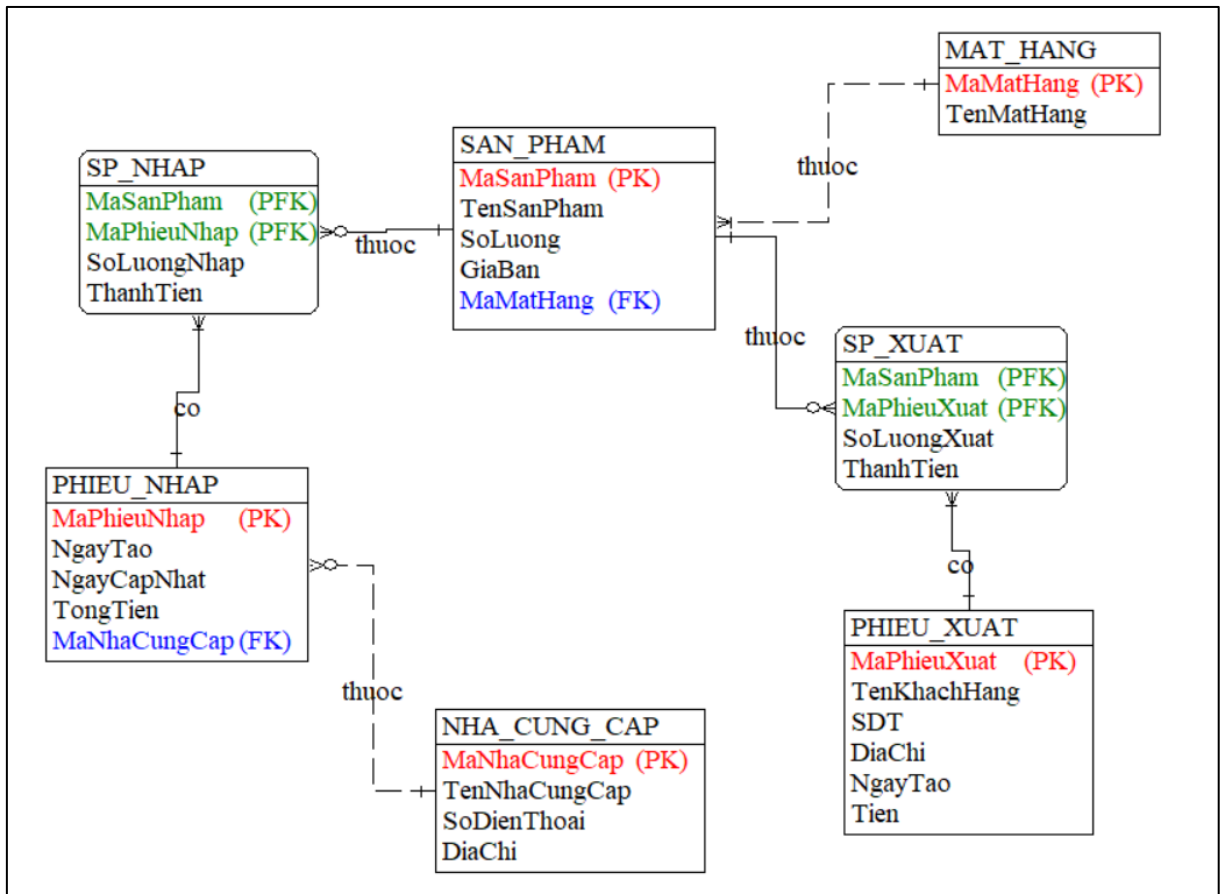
MAT_HANG
MaMatHang (PK)
TenMatHang

thuoc

SP_NHAP
MaSanPham (PFK)
MaPhieuNhap (PFK)
SoLuongNhap
ThanhTien

thuoc

SAN_PHAM
MaSanPham (PK)
TenSanPham
SoLuong
GiaBan
MaMatHang (FK)

thuoc

SP_XUAT
MaSanPham (PFK)
MaPhieuXuat (PFK)
SoLuongXuat
ThanhTien

co

PHIEU_NHAP
MaPhieuNhap (PK)
NgayTao
NgayCapNhat
TongTien
MaNhaCungCap (FK)

co

PHIEU_XUAT
MaPhieuXuat (PK)
TenKhachHang
SDT
DiaChi
NgayTao
Tien

thuoc

NHA_CUNG_CAP
MaNhaCungCap (PK)
TenNhaCungCap
SoDienThoai
DiaChi